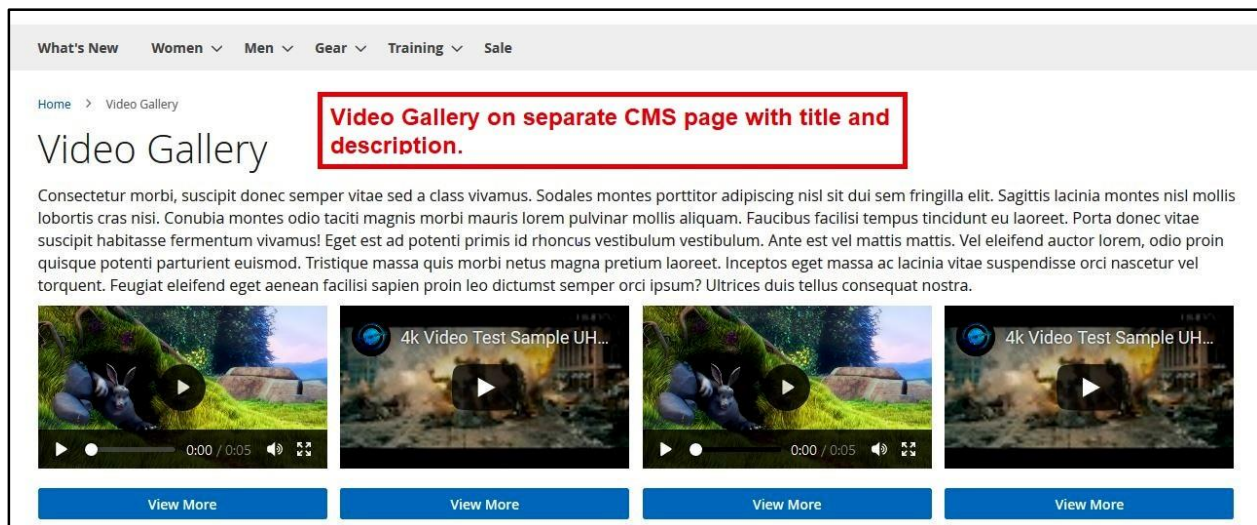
What's New Women ∨ Men ∨ Gear ∨ Training ∨ Sale

Home > Video Gallery

Video Gallery on separate CMS page with title and description.

Video Gallery

Consectetur morbi, suscipit donec semper vitae sed a class vivamus. Sodales montes porttitor adipiscing nisl sit dui sem fringilla elit. Sagittis lacinia montes nisl mollis lobortis cras nisi. Conubia montes odio taciti magnis morbi mauris lorem pulvinar mollis aliquam. Faucibus facilisi tempus tincidunt eu laoreet. Porta donec vitae suscipit habitasse fermentum vivamus! Eget est ad potenti primis id rhoncus vestibulum vestibulum. Ante est vel mattis mattis. Vel eleifend auctor lorem, odio proin quisque potenti parturient euismod. Tristique massa quis morbi netus magna pretium laoreet. Inceptos eget massa ac lacinia vitae suspendisse orci nascetur vel torquent. Feugiat eleifend eget aenean facilisi sapien proin leo dictumst semper orci ipsum? Ultrices duis tellus consequat nostra.

0:00 / 0:05

4k Video Test Sample UH...

0:00 / 0:05

4k Video Test Sample UH...

View More

View More

View More

View More